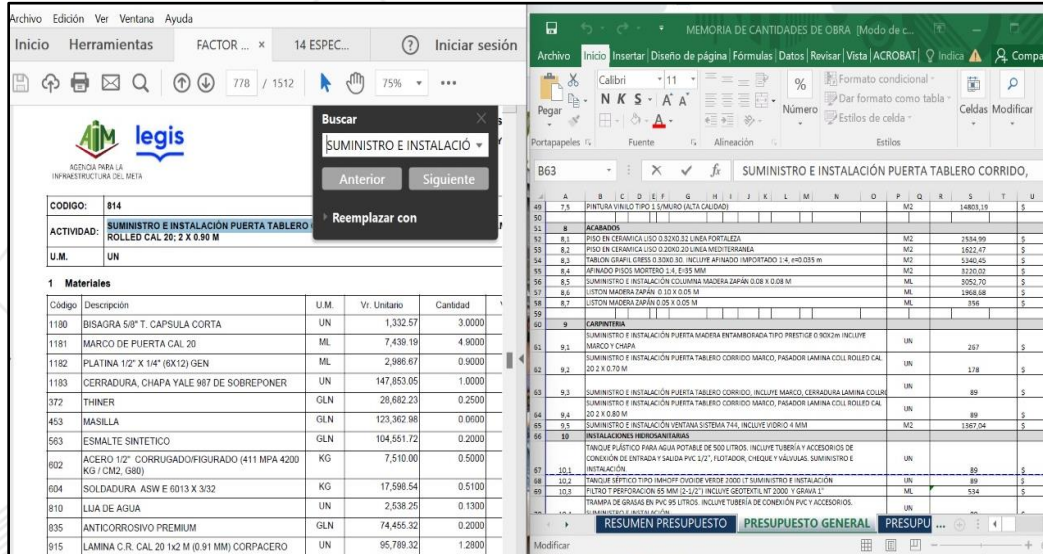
Archivo Edición Ver Ventana Ayuda

Inicio Herramientas FACTOR ... × 14 ESPEC... ? Iniciar sesión

778 / 1512 75%

Buscar
SUMINISTRO E INSTALACIÓ
Anterior Siguiente
Reemplazar con

legis
AGENCIA PARA LA INFRAESTRUCTURA DEL META

| CODIGO: | 814 |
|---|---|
| ACTIVIDAD: | SUMINISTRO E INSTALACIÓN PUERTA TABLERO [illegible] ROLLED CAL 20; 2 X 0.90 M |
| U.M. | UN |

1 Materiales

| Código | Descripción | U.M. | Vr. Unitario | Cantidad |
|---|---|---|---|---|
| 1180 | BISAGRA 5/8" T. CAPSULA CORTA | UN | 1,332.57 | 3.0000 |
| 1181 | MARCO DE PUERTA CAL 20 | ML | 7,439.19 | 4.9000 |
| 1182 | PLATINA 1/2" X 1/4" (6X12) GEN | ML | 2,986.67 | 0.9000 |
| 1183 | CERRADURA, CHAPA YALE 987 DE SOBREPONER | UN | 147,853.05 | 1.0000 |
| 372 | THINER | GLN | 28,682.23 | 0.2500 |
| 453 | MASILLA | GLN | 123,362.98 | 0.0600 |
| 563 | ESMALTE SINTETICO | GLN | 104,551.72 | 0.2000 |
| 602 | ACERO 1/2" CORRUGADO/FIGURADO (411 MPA 4200 KG / CM2, G60) | KG | 7,510.00 | 0.5000 |
| 604 | SOLDADURA ASW E 6013 X 3/32 | KG | 17,598.54 | 0.5100 |
| 810 | LIJA DE AGUA | UN | 2,538.25 | 0.1300 |
| 835 | ANTICORROSIVO PREMIUM | GLN | 74,455.32 | 0.2000 |
| 915 | LAMINA C.R. CAL 20 1x2 M (0.91 MM) CORPACERO | UN | 95,789.32 | 1.2800 |

MEMORIA DE CANTIDADES DE OBRA [Modo de c...

Archivo Inicio Insertar Diseño de página Fórmulas Datos Revisar Vista ACROBAT Indica Compa

Pegar Calibri 11 N K S A A % Número Formato condicional Dar formato como tabla Estilos de celda Celdas Modificar
Portapapeles Fuente Alineación Estilos

B63 SUMINISTRO E INSTALACIÓN PUERTA TABLERO CORRIDO,

| | B | C-O | P | S |
|---|---|---|---|---|
| 49 | 7,5 | PINTURA VINILO TIPO 1 S/MURO (ALTA CALIDAD) | M2 | 14803,19 |
| 51 | 8 | ACABADOS | | |
| 52 | 8,1 | PISO EN CERAMICA LISO 0.32X0.32 LINEA FORTALEZA | M2 | 2534,99 |
| 53 | 8,2 | PISO EN CERAMICA LISO 0.20X0.20 LINEA MEDITERRANEA | M2 | 1622,47 |
| 54 | 8,3 | TABLON GRAFIL GRESS 0.30X0.30. INCLUYE AFINADO IMPORTADO 1:4, e=0.035 m | M2 | 5340,45 |
| 55 | 8,4 | AFINADO PISOS MORTERO 1:4, E=35 MM | M2 | 3220,02 |
| 56 | 8,5 | SUMINISTRO E INSTALACIÓN COLUMNA MADERA ZAPÁN 0.08 X 0.08 M | ML | 3052,70 |
| 57 | 8,6 | LISTON MADERA ZAPÁN 0.10 X 0.05 M | ML | 1968,68 |
| 58 | 8,7 | LISTON MADERA ZAPÁN 0.05 X 0.05 M | ML | 356 |
| 60 | 9 | CARPINTERIA | | |
| 61 | 9,1 | SUMINISTRO E INSTALACIÓN PUERTA MADERA ENTAMBORADA TIPO PRESTIGE 0.90X2m INCLUYE MARCO Y CHAPA | UN | 267 |
| 62 | 9,2 | SUMINISTRO E INSTALACIÓN PUERTA TABLERO CORRIDO MARCO, PASADOR LAMINA COLL ROLLED CAL 20 2 X 0.70 M | UN | 178 |
| 63 | 9,3 | SUMINISTRO E INSTALACIÓN PUERTA TABLERO CORRIDO, INCLUYE MARCO, CERRADURA LAMINA COLLE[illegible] | UN | 89 |
| 64 | 9,4 | SUMINISTRO E INSTALACIÓN PUERTA TABLERO CORRIDO MARCO, PASADOR LAMINA COLL ROLLED CAL 20 2 X 0.80 M | UN | 89 |
| 65 | 9,5 | SUMINISTRO E INSTALACIÓN VENTANA SISTEMA 744, INCLUYE VIDRIO 4 MM | M2 | 1367,04 |
| 66 | 10 | INSTALACIONES HIDROSANITARIAS | | |
| 67 | 10,1 | TANQUE PLÁSTICO PARA AGUA POTABLE DE 500 LITROS. INCLUYE TUBERÍA Y ACCESORIOS DE CONEXIÓN DE ENTRADA Y SALIDA PVC 1/2", FLOTADOR, CHEQUE Y VÁLVULAS. SUMINISTRO E INSTALACIÓN. | UN | 89 |
| 68 | 10,2 | TANQUE SÉPTICO TIPO IMHOFF OVOIDE VERDE 2000 LT SUMINISTRO E INSTALACIÓN | UN | 89 |
| 69 | 10,3 | FILTRO T PERFORACIÓN 65 MM (2-1/2") INCLUYE GEOTEXTIL NT 2000 Y GRAVA 1" | ML | 534 |
| | 10,4 | TRAMPA DE GRASAS EN PVC 95 LITROS. INCLUYE TUBERÍA DE CONEXIÓN PVC Y ACCESORIOS. SUMINISTRO E INSTALACIÓN | UN | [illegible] |

RESUMEN PRESUPUESTO PRESUPUESTO GENERAL PRESUPU ...

Modificar